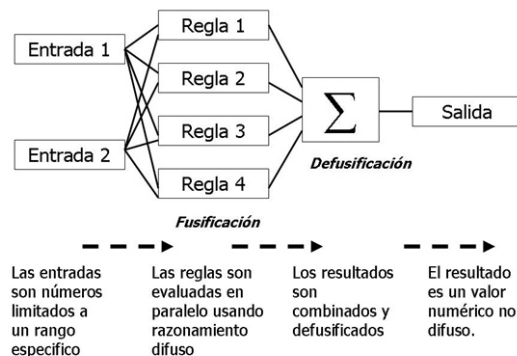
Entrada 1

Entrada 2

Regla 1

Regla 2

Regla 3

Regla 4

$\sum$

Salida

Defusificación

Fusificación

Las entradas son números limitados a un rango especifico

Las reglas son evaluadas en paralelo usando razonamiento difuso

Los resultados son combinados y defusificados

El resultado es un valor numérico no difuso.